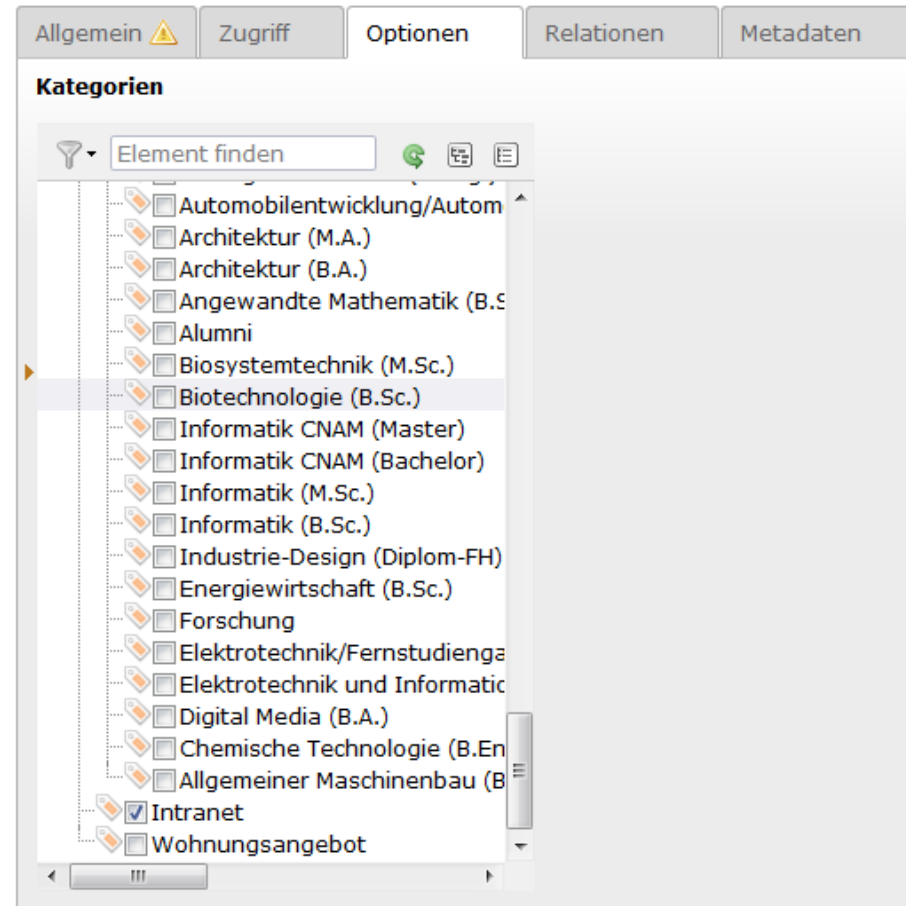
Allgemein
Zugriff
Optionen
Relationen
Metadaten

Kategorien

Element finden

Automobilentwicklung/Autom
Architektur (M.A.)
Architektur (B.A.)
Angewandte Mathematik (B.S
Alumni
Biosystemtechnik (M.Sc.)
Biotechnologie (B.Sc.)
Informatik CNAM (Master)
Informatik CNAM (Bachelor)
Informatik (M.Sc.)
Informatik (B.Sc.)
Industrie-Design (Diplom-FH)
Energiewirtschaft (B.Sc.)
Forschung
Elektrotechnik/Fernstudienga
Elektrotechnik und Informatic
Digital Media (B.A.)
Chemische Technologie (B.En
Allgemeiner Maschinenbau (B
Intranet
Wohnungsangebot